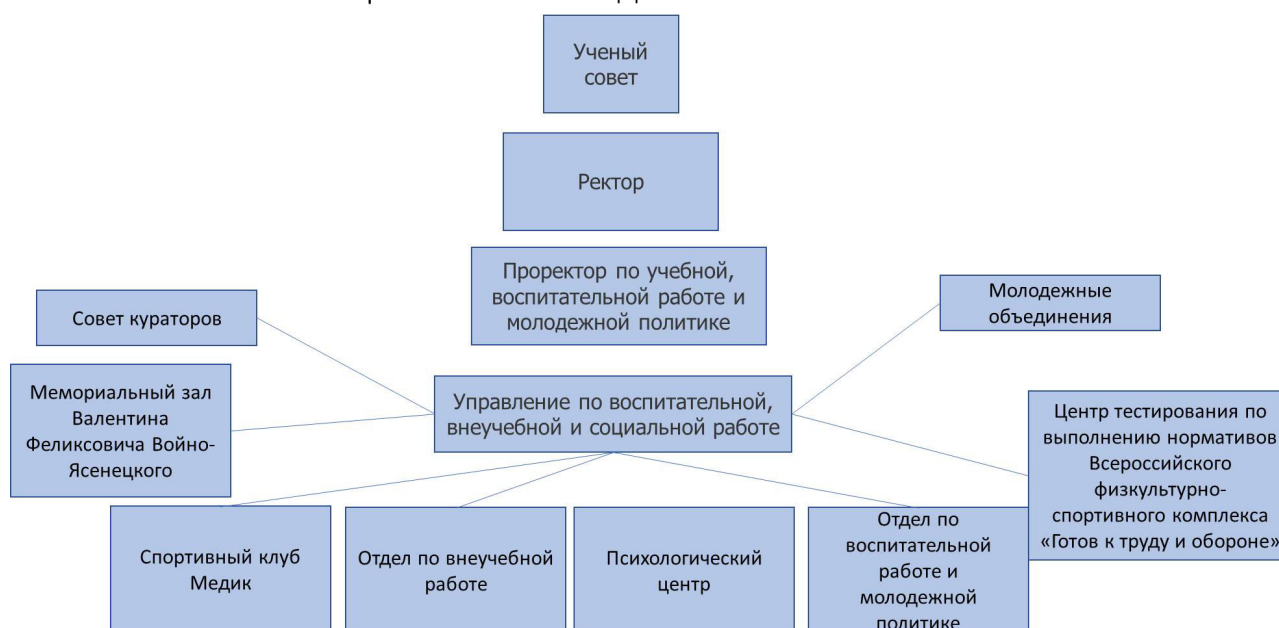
Ученый совет

Ректор

Проректор по учебной, воспитательной работе и молодежной политике

Совет кураторов

Молодежные объединения

Мемориальный зал Валентина Феликсовича Войно-Ясенецкого

Управление по воспитательной, внеучебной и социальной работе

Центр тестирования по выполнению нормативов Всероссийского физкультурно-спортивного комплекса «Готов к труду и обороне»

Спортивный клуб Медик

Отдел по внеучебной работе

Психологический центр

Отдел по воспитательной работе и молодежной политике